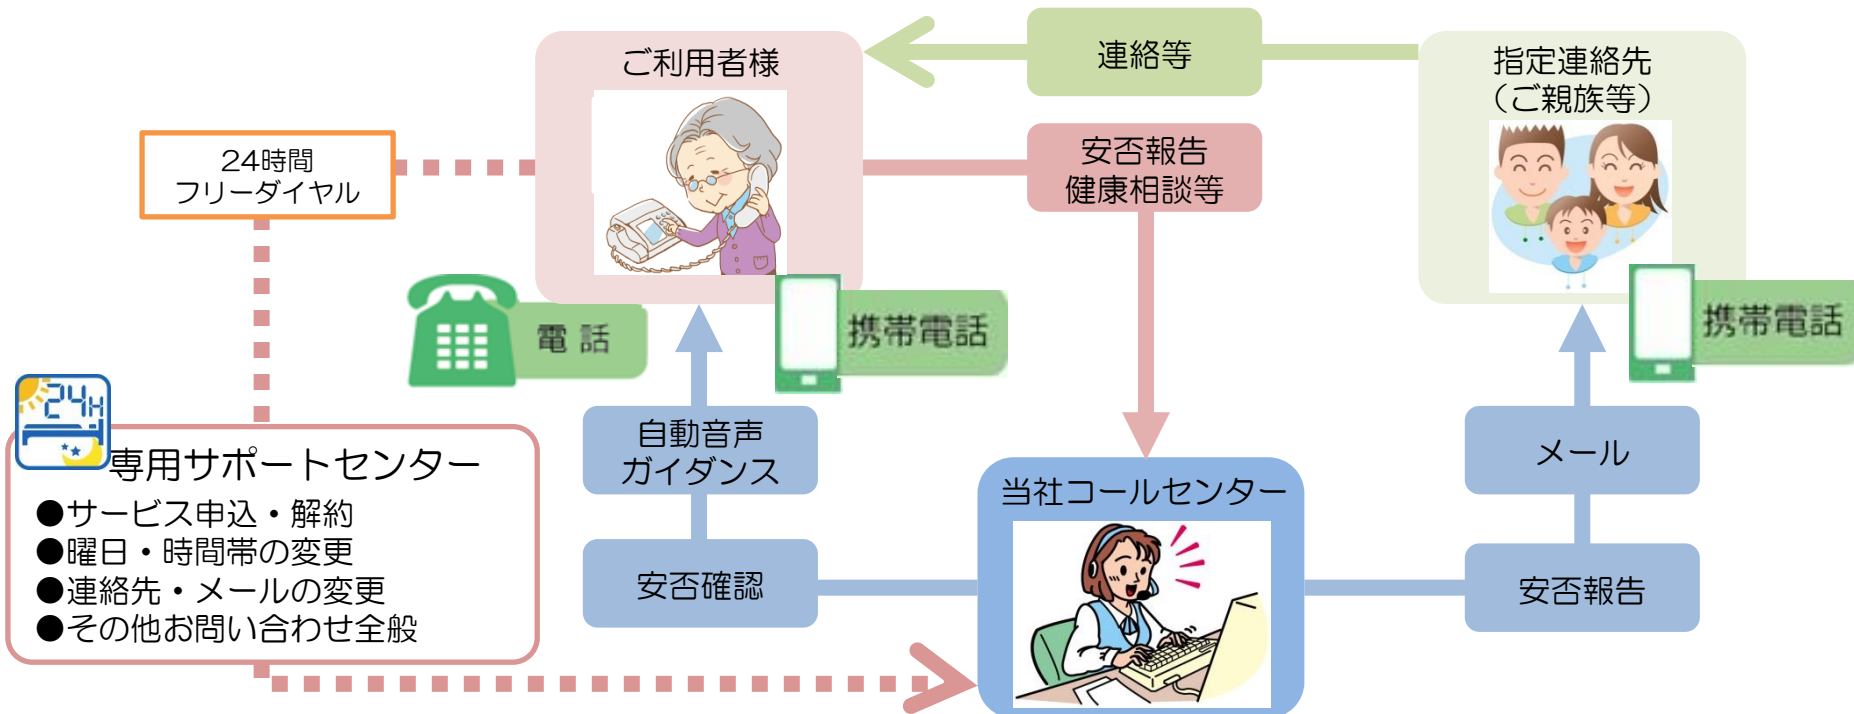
連絡等

ご利用者様

指定連絡先
（ご親族等）

24時間
フリーダイヤル

安否報告
健康相談等

電 話

携帯電話

携帯電話

24H

専用サポートセンター
●サービス申込・解約
●曜日・時間帯の変更
●連絡先・メールの変更
●その他お問い合わせ全般

自動音声
ガイダンス

安否確認

当社コールセンター

メール

安否報告